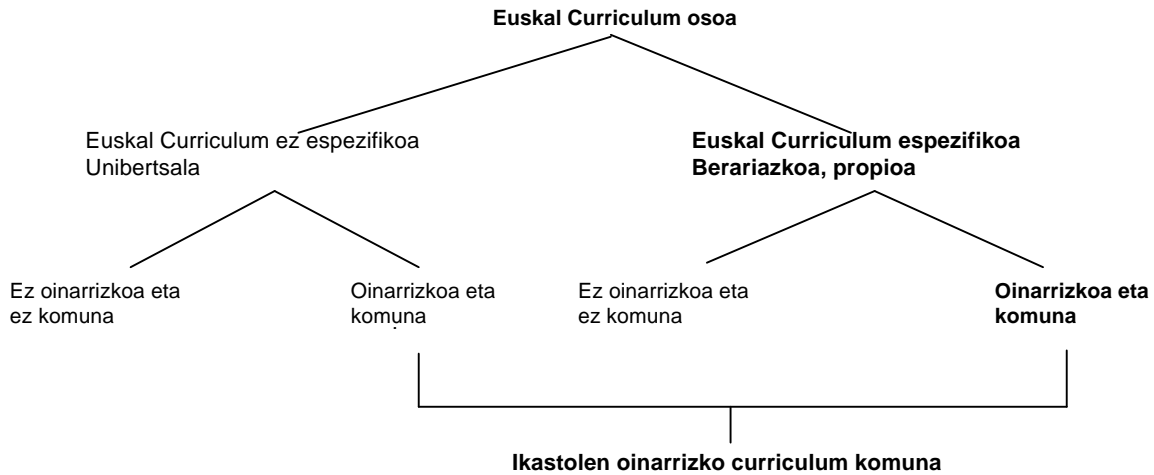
Euskal Curriculum osoa

Euskal Curriculum ez espezifikoa
Unibertsala

Euskal Curriculum espezifikoa
Berariazkoa, propioa

Ez oinarrizkoa eta
ez komuna

Oinarrizkoa eta
komuna

Ez oinarrizkoa eta
ez komuna

Oinarrizkoa eta
komuna

Ikastolen oinarrizko curriculum komuna